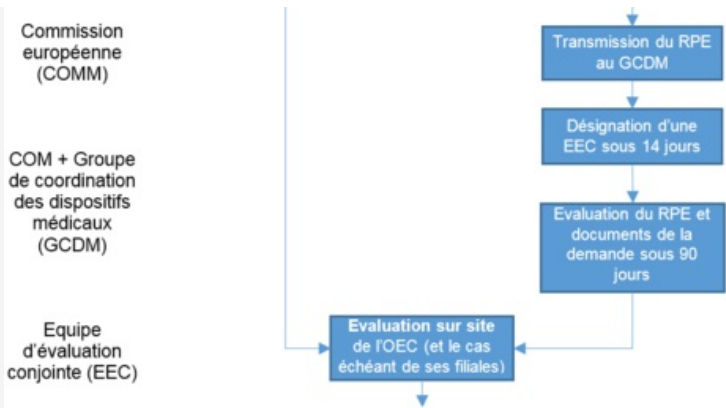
Commission européenne (COMM)

COM + Groupe de coordination des dispositifs médicaux (GCDM)

Equipe d'évaluation conjointe (EEC)

Transmission du RPE au GCDM

Désignation d'une EEC sous 14 jours

Evaluation du RPE et documents de la demande sous 90 jours

Evaluation sur site de l'OEC (et le cas échéant de ses filiales)